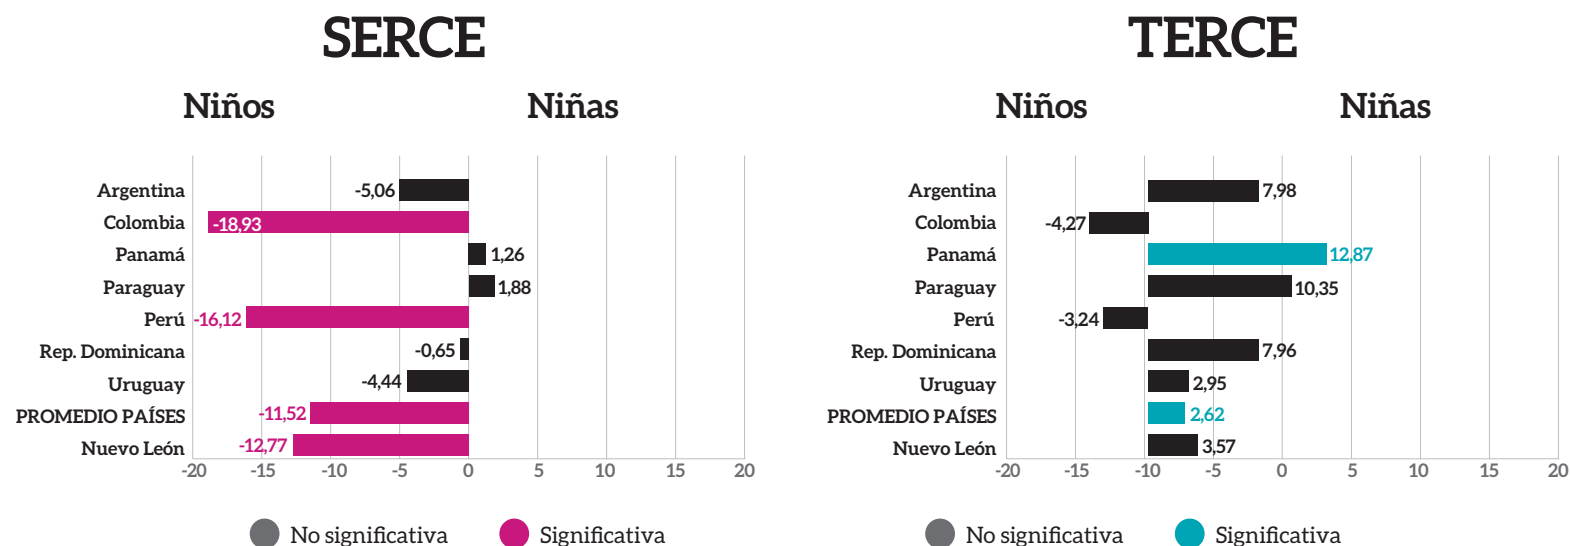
SERCE

Niños Niñas

Argentina -5,06
Colombia -18,93
Panamá 1,26
Paraguay 1,88
Perú -16,12
Rep. Dominicana -0,65
Uruguay -4,44
PROMEDIO PAÍSES -11,52
Nuevo León -12,77

-20 -15 -10 -5 0 5 10 15 20

No significativa Significativa

TERCE

Niños Niñas

Argentina 7,98
Colombia -4,27
Panamá 12,87
Paraguay 10,35
Perú -3,24
Rep. Dominicana 7,96
Uruguay 2,95
PROMEDIO PAÍSES 2,62
Nuevo León 3,57

-20 -15 -10 -5 0 5 10 15 20

No significativa Significativa